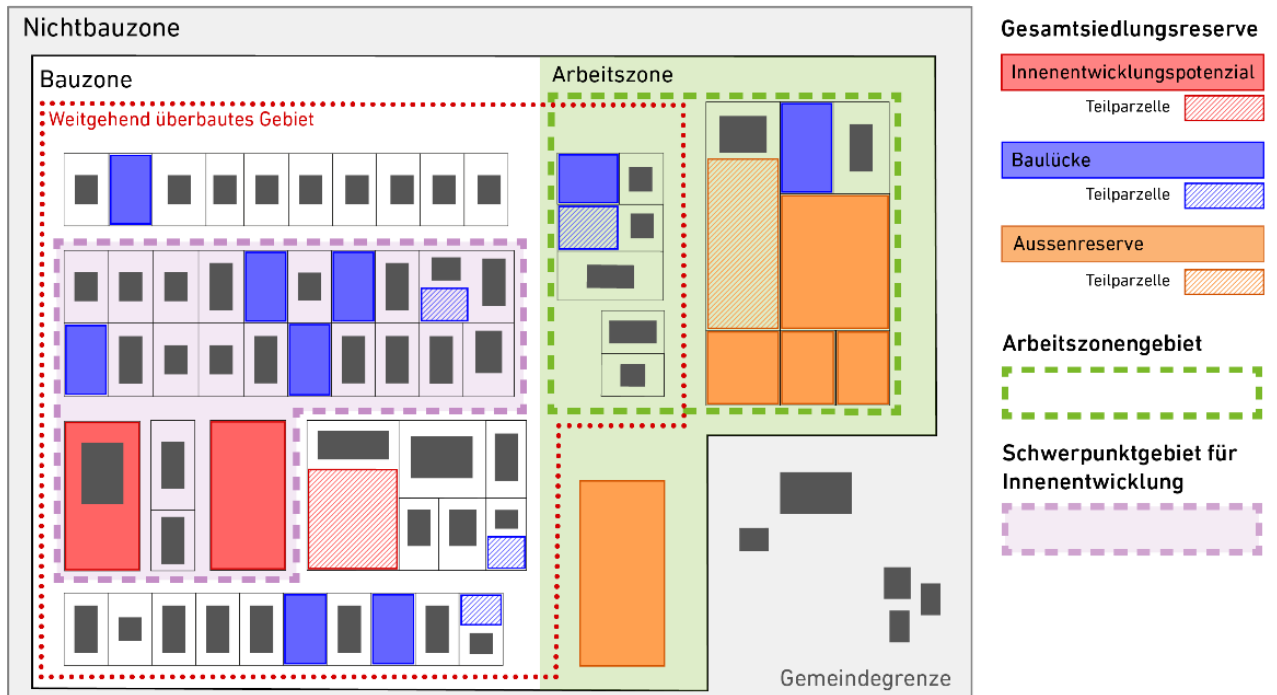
Nichtbauzone

Bauzone

Arbeitszone

Weitgehend überbautes Gebiet

Gemeindegrenze

Gesamtsiedlungsreserve

Innenentwicklungspotenzial

Teilparzelle

Baulücke

Teilparzelle

Aussenreserve

Teilparzelle

Arbeitszonengebiet

Schwerpunktgebiet für Innenentwicklung